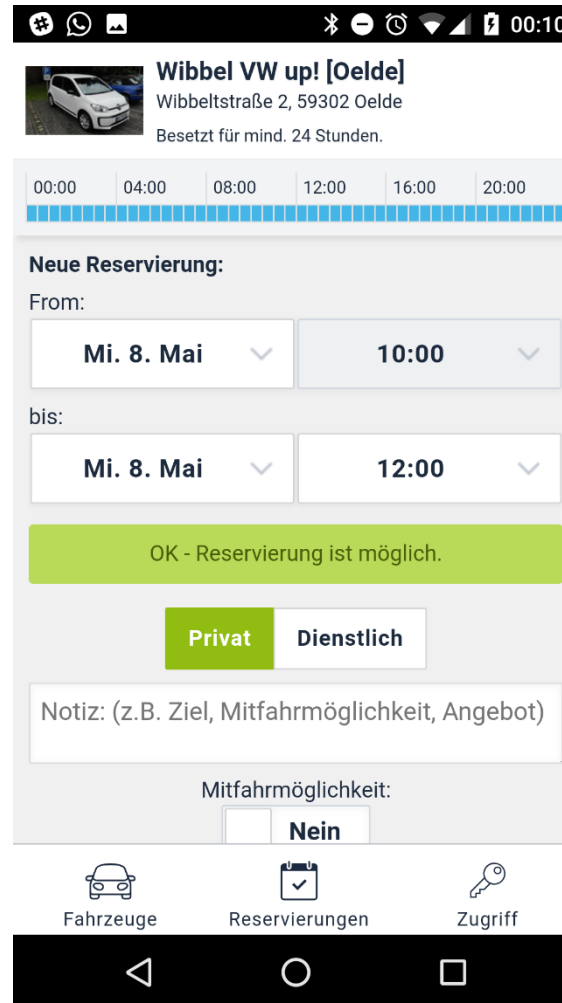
00:10

Wibbel VW up! [Oelde]
Wibbeltstraße 2, 59302 Oelde
Besetzt für mind. 24 Stunden.

00:00 04:00 08:00 12:00 16:00 20:00

Neue Reservierung:
From:
Mi. 8. Mai
10:00
bis:
Mi. 8. Mai
12:00

OK - Reservierung ist möglich.

Privat Dienstlich

Notiz: (z.B. Ziel, Mitfahrmöglichkeit, Angebot)

Mitfahrmöglichkeit:
Nein

Fahrzeuge Reservierungen Zugriff